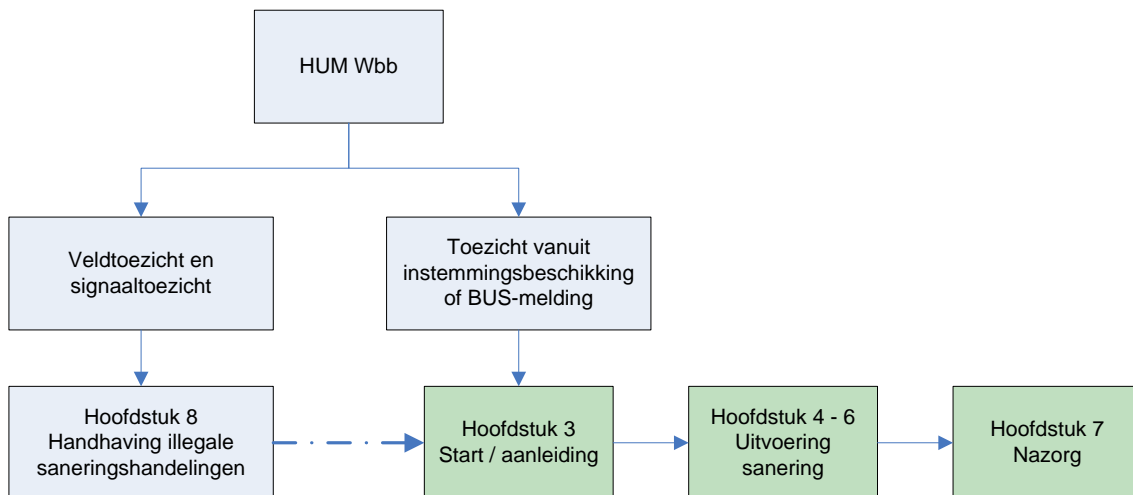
HUM Wbb

Veldtoezicht en signaaltoezicht

Toezicht vanuit instemmingsbeschikking of BUS-melding

Hoofdstuk 8
Handhaving illegale saneringshandelingen

Hoofdstuk 3
Start / aanleiding

Hoofdstuk 4 - 6
Uitvoering sanering

Hoofdstuk 7
Nazorg